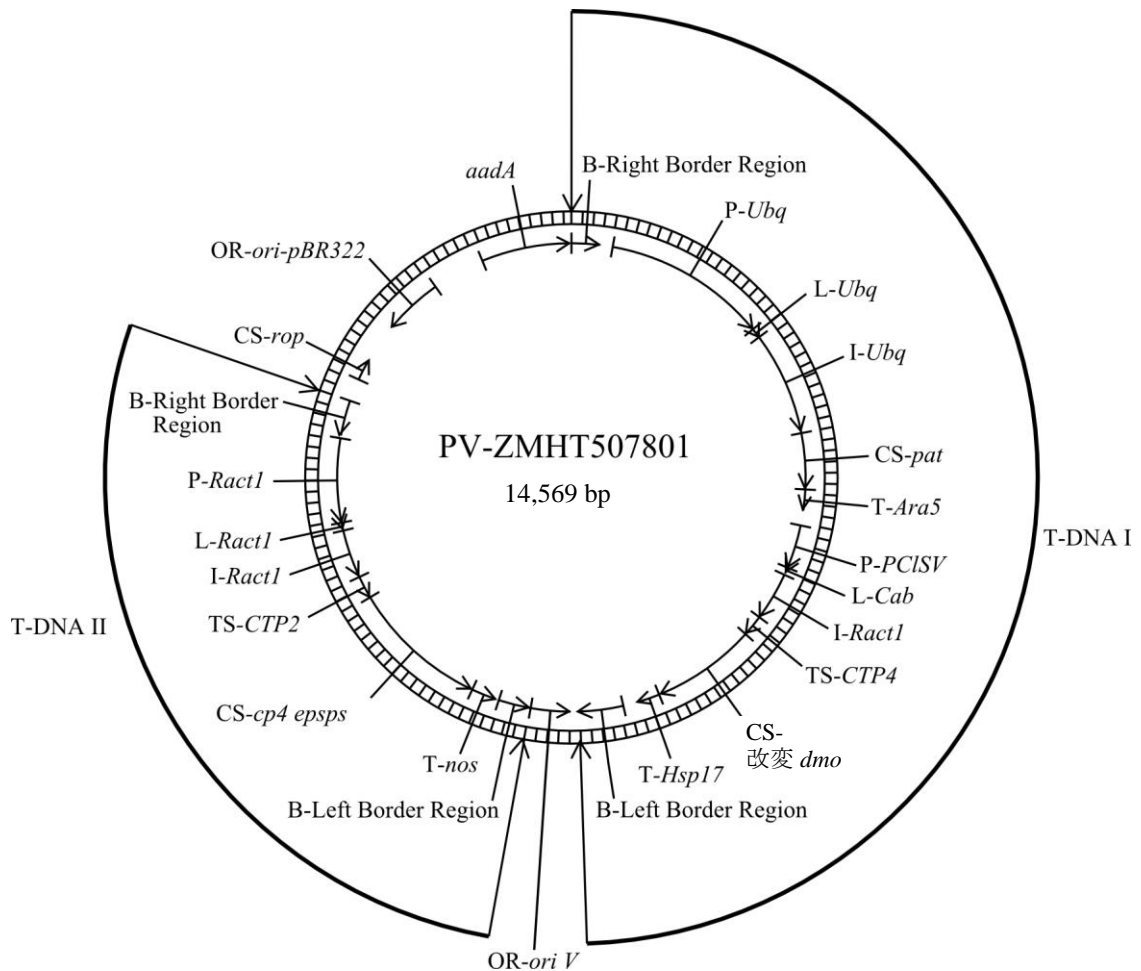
aadA

B-Right Border Region

P-Ubq

L-Ubq

I-Ubq

CS-pat

T-Ara5

P-PClSV

L-Cab

I-Ract1

TS-CTP4

CS-
改变 dmo

T-Hsp17

B-Left Border Region

T-DNA I

OR-ori V

B-Left Border Region

T-nos

CS-cp4 epsps

TS-CTP2

I-Ract1

L-Ract1

P-Ract1

B-Right Border Region

CS-rop

OR-ori-pBR322

T-DNA II

PV-ZMHT507801

14,569 bp